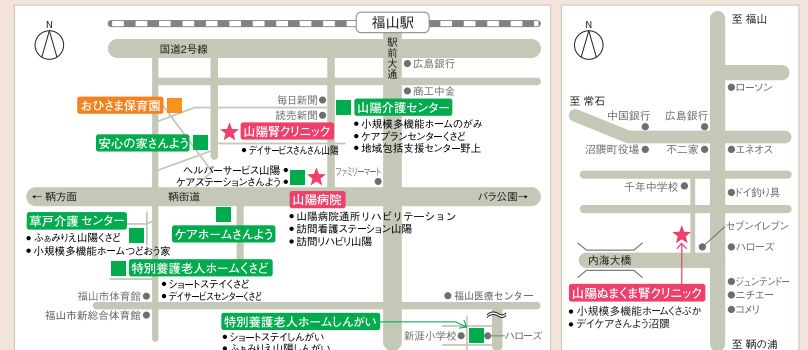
N

福山駅

国道2号線

駅前大通

広島銀行

商工中金

毎日新聞

読売新聞

山陽介護センター

・小規模多機能ホームのがみ
・ケアプランセンターくさど
・地域包括支援センター野上

おひさま保育園

山陽腎クリニック

・デイサービスさんさん山陽

安心の家さんよう

ヘルパーサービス山陽
ケアステーションさんよう

ファミリーマート

山陽病院

・山陽病院通所リハビリテーション
・訪問看護ステーション山陽
・訪問リハビリ山陽

← 鞆方面

鞆街道

バラ公園 →

草戸介護 センター

・ふぁみりえ山陽くさど
・小規模多機能ホームつどおう家

ケアホームさんよう

特別養護老人ホームくさど

・ショートステイくさど
・デイサービスセンターくさど

福山市体育館

福山市新総合体育館

福山医療センター

特別養護老人ホームしんがい

・ショートステイしんがい
・ふぁみりえ山陽しんがい

新涯小学校

ハローズ

N

至 福山

ローソン

至 常石

中国銀行

広島銀行

沼隈町役場

不二家

エネオス

千年中学校

ドイ釣り具

セブンイレブン

ハローズ

内海大橋

ジュンテンドー

ニチエー

コメリ

山陽ぬまくま腎クリニック

・小規模多機能ホームくさぶか
・デイケアさんよう沼隈

至 鞆の浦